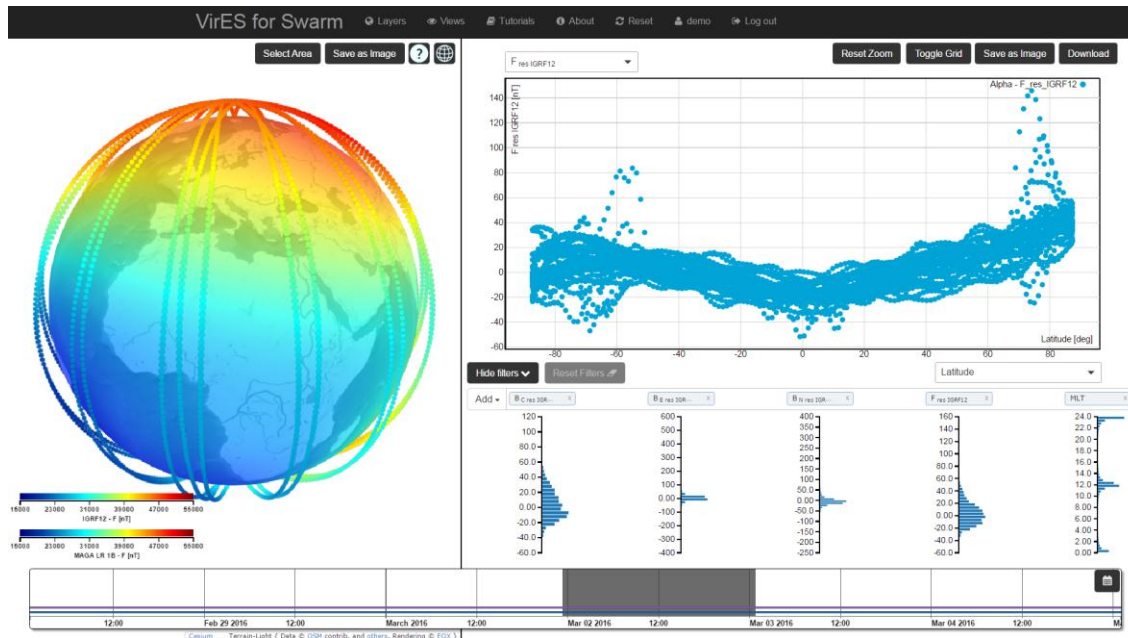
VirES for Swarm Layers Views Tutorials About Reset demo Log out

Select Area Save as Image ?

15000 23000 31000 39000 47000 55000
IGRF12 - F [nT]

15000 23000 31000 39000 47000 55000
MAGA LR 1B - F [nT]

F res IGRF12

Reset Zoom Toggle Grid Save as Image Download

Alpha - F_res_IGRF12

F res IGRF12 [nT]

140
120
100
80
60
40
20
0
-20
-40
-60

-80 -60 -40 -20 0 20 40 60 80

Latitude [deg]

Hide filters Reset Filters

Latitude

Add B C res IGR... B E res IGR... B N res IGR... F res IGRF12 MLT

120.0 100.0 80.0 60.0 40.0 20.0 0.00 -20.0 -40.0 -60.0

600 500 400 300 200 100 0.00 -100 -200 -300 -400

400 350 300 250 200 150 100 50.0 0.00 -50.0 -100 -150 -200 -250

160 140 120 100 80.0 60.0 40.0 20.0 0.00 -20.0 -40.0 -60.0

24.0 22.0 20.0 18.0 16.0 14.0 12.0 10.0 8.00 6.00 4.00 2.00 0.00

12:00 Feb 29 2016 12:00 March 2016 12:00 Mar 02 2016 12:00 Mar 03 2016 12:00 Mar 04 2016 12:00 M

Cesium Terrain-Light ( Data © OSM contrib. and others, Rendering © EOX )